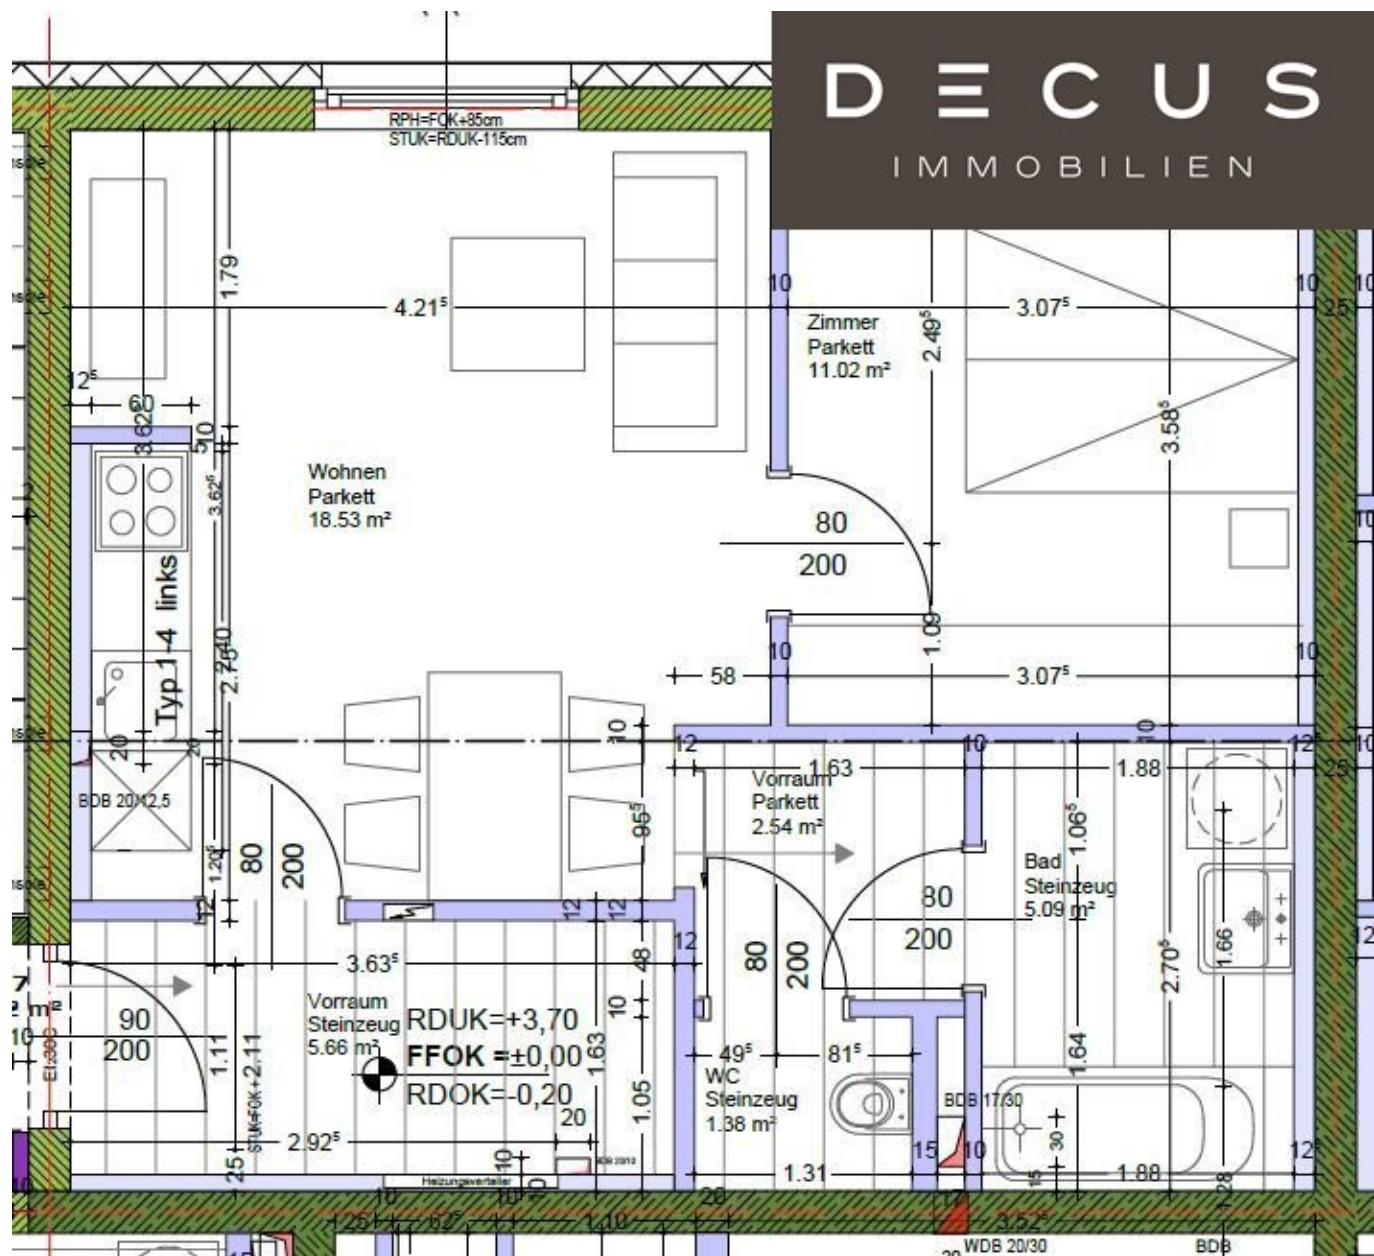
DECUS
IMMOBILIEN

RPH=FOK+85cm
STUK=RDUK-115cm

1.79
4.21⁵
3.07⁵
10
10
25
Zimmer
Parkett
11.02 m²
2.49⁵
12⁵
60
3.62⁵
10
3.62⁵
3.58⁵
Wohnen
Parkett
18.53 m²
80
200
Typ 1-4 links
2.25
2.40
1.09
10
10
58
3.07⁵
10
20
20
12
1.63
1.88
12⁵
10
25
Vorraum
Parkett
2.54 m²
BDB 20/12,5
95⁵
1.06⁵
Bad
Steinzeug
5.09 m²
1.20⁵
80
200
12
12
12
80
200
80
200
1.66
3.63⁵
48
12
2.70⁵
90
200
Vorraum
Steinzeug
5.66 m²
RDUK=+3,70
FFOK =±0,00
RDOK=-0,20
10
1.63
1.11
STUK=FOK+2.11
49⁵
81⁵
1.64
WC
Steinzeug
1.38 m²
1.05
BDB 17/30
30
20
2.92⁵
25
10
15
10
12⁵
Heizungsverteiler
1.31
1.88
1.28
10
10
20
1.25
62⁵
1.10
3.52⁵
WDB 20/30
BDB